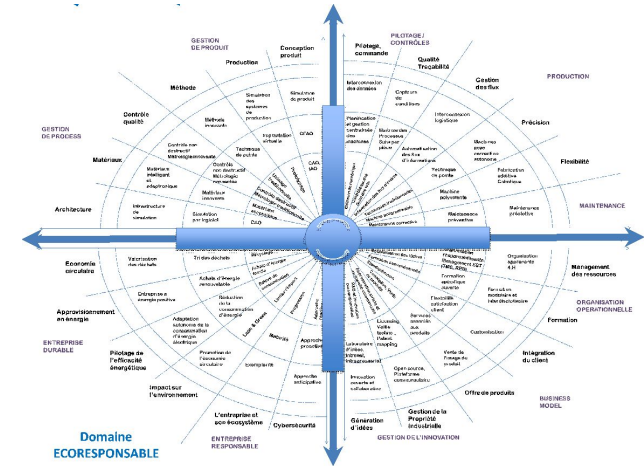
GESTION DE PRODUIT

PILOTAGE / CONTRÔLES

PRODUCTION

GESTION DE PROCESS

MAINTENANCE

ORGANISATION OPERATIONNELLE

ENTREPRISE DURABLE

BUSINESS MODEL

ENTREPRISE RESPONSABLE

GESTION DE L'INNOVATION

Production

Conception produit

Protège, commande

Qualité Traçabilité

Gestion des flux

Méthode

Simulation des systèmes de production

Simulation de produit

Interconnexion des données

Capteurs de conditions

Interconnexion logistique

Précision

Contrôle qualité

Méthodes innovantes

Implantation virtuelle

CFAO

Planification et gestion centralisée des machines

Maîtrise des Processus, Suivi par pièce

Automatisation des flux d'informations

Machines avec connexion autonome

Flexibilité

Matériaux

Contrôle non destructif Métrologie innovante

Techniques de virtuelle

CAO, IAO

Traçabilité de pièce

Fabrication additive Collective

Matériaux intelligents et adaptatronique

Contrôle non destructif Métrologie innovante

Machine polyvalente

Architecture

Infrastructure de simulation

Matériaux innovants

Maintenance prédictive

Simulation par logiciel

CAO

Maintenance préventive

Maintenance corrective

Economie circulaire

Valorisation des déchets

Tri des déchets

Organisation apprenante 4.0

Management des ressources

Recyclage

Achats d'énergie renouvelable

Formation spécifique ouverte

Formation numérique et interdisciplinaire

Entreprise à énergie positive

Approvisionnement en énergie

Réduction de la consommation d'énergie

Flexibilité satisfaction client

Formation

Adaptation autonome de la consommation d'énergie électrique

Licensing Veille Brevets Patent mapping

Customisation

Pilotage de l'efficacité énergétique

Promotion de l'économie circulaire

Lean & Green

Méthode

Approche produit

Laboratoire d'idées Interne, Intrapreneuriat

Vente de l'usage du produit

Intégration du client

Service associés aux produits

Impact sur l'environnement

Ecoconception

Approche anticipative

Innovation ouverte et collaborative

Open source, Plateformes communautaires

Offre de produits

L'entreprise et son écosystème

Cybersécurité

Génération d'idées

Gestion de la Propriété Industrielle

Domaine ECORESPONSABLE